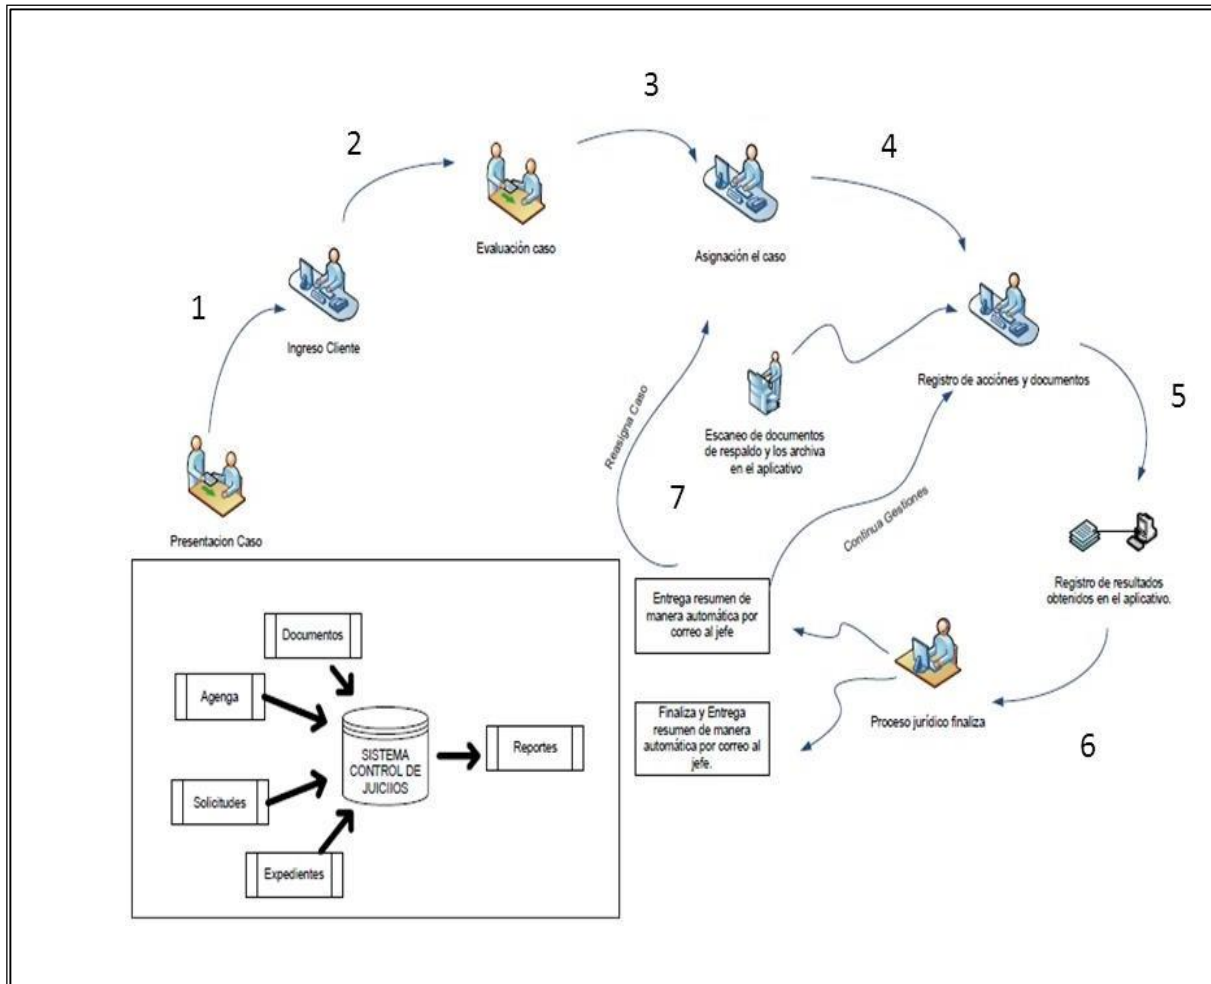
3

2

4

Evaluación caso

Asignación el caso

1

Ingreso Cliente

Registro de acciónes y documentos

5

Reasigna Caso

Escaneo de documentos de respaldo y los archiva en el aplicativo

7

Continua Gestiones

Presentacion Caso

Registro de resultados obtenidos en el aplicativo.

Entrega resumen de manera automática por correo al jefe

Documentos

Agenga

SISTEMA CONTROL DE JUICIIOS

Reportes

Solicitudes

Expedientes

Finaliza y Entrega resumen de manera automática por correo al jefe.

Proceso jurídico finaliza

6